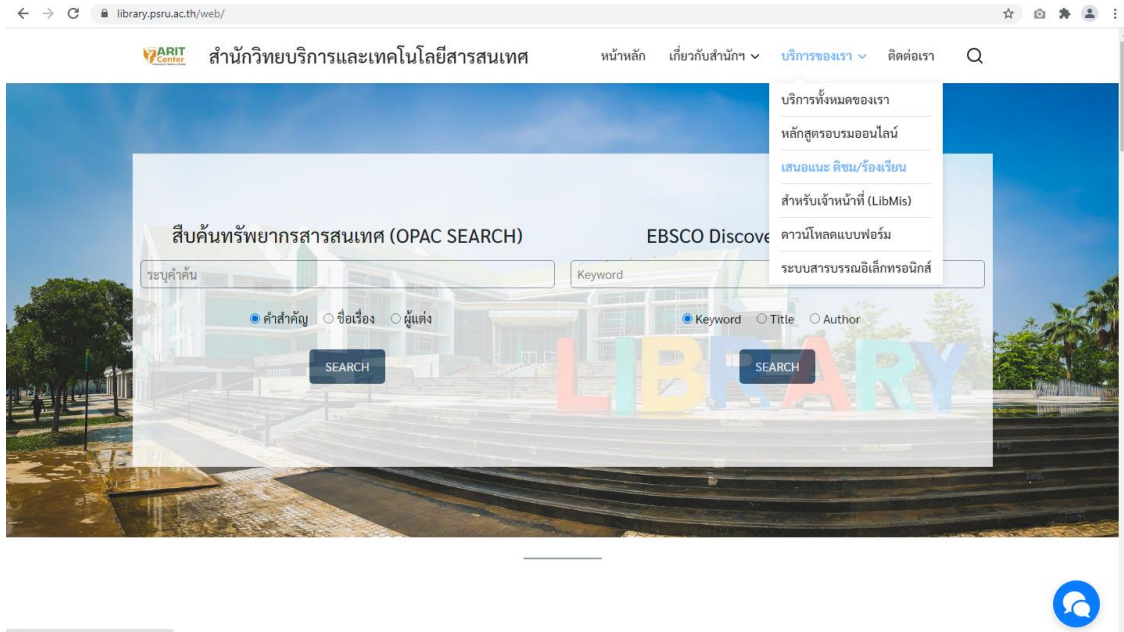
library.psru.ac.th/web/

ARIT Center สำนักวิทยบริการและเทคโนโลยีสารสนเทศ

หน้าหลัก เกี่ยวกับสำนักฯ บริการของเรา ติดต่อเรา

บริการทั้งหมดของเรา
หลักสูตรอบรมออนไลน์
เสนอแนะ ติชม/ร้องเรียน
สำหรับเจ้าหน้าที่ (LibMis)
ดาวน์โหลดแบบฟอร์ม
ระบบสารบรรณอิเล็กทรอนิกส์

สืบค้นทรัพยากรสารสนเทศ (OPAC SEARCH)

ระบุคำค้น

คำสำคัญ ชื่อเรื่อง ผู้แต่ง

SEARCH

EBSCO Discove

Keyword

Keyword Title Author

SEARCH

LIBRARY